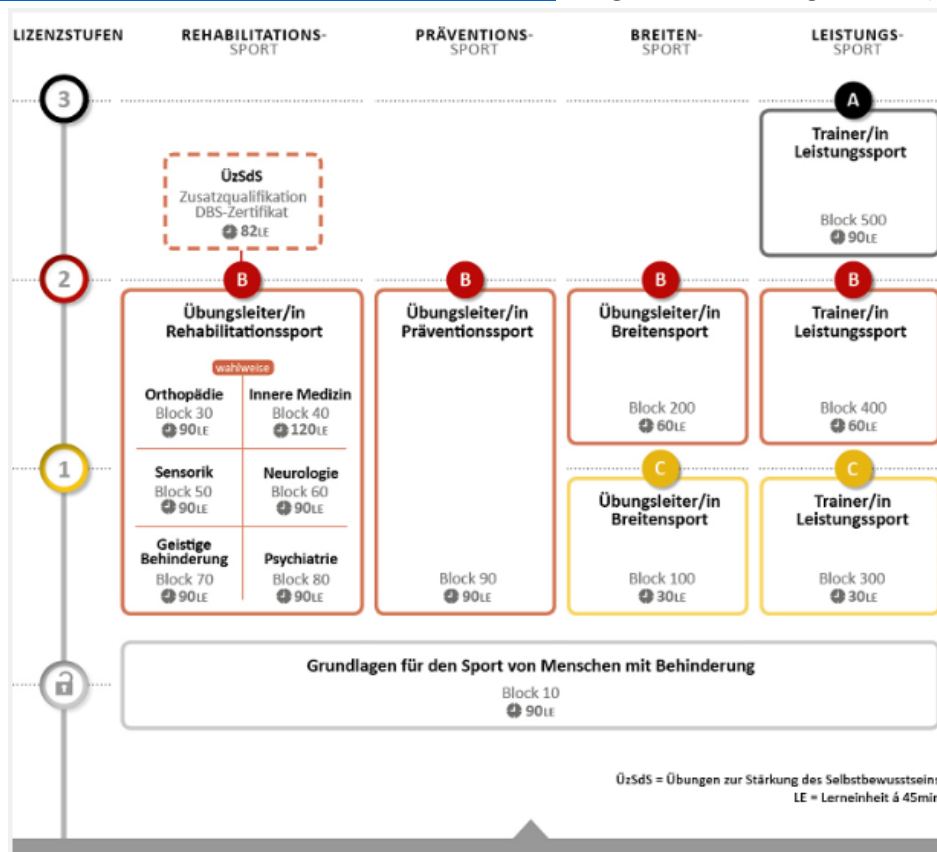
LIZENZSTUFEN

REHABILITATIONS-SPORT

PRÄVENTIONS-SPORT

BREITEN-SPORT

LEISTUNGS-SPORT

3

A

Trainer/in Leistungssport

Block 500
90LE

ÜzSdS
Zusatzqualifikation DBS-Zertifikat
82LE

2

B

Übungsleiter/in Rehabilitationssport

wahlweise

Orthopädie
Block 30
90LE

Innere Medizin
Block 40
120LE

Sensorik
Block 50
90LE

Neurologie
Block 60
90LE

Geistige Behinderung
Block 70
90LE

Psychiatrie
Block 80
90LE

B

Übungsleiter/in Präventionssport

Block 90
90LE

B

Übungsleiter/in Breitensport

Block 200
60LE

B

Trainer/in Leistungssport

Block 400
60LE

1

C

Übungsleiter/in Breitensport

Block 100
30LE

C

Trainer/in Leistungssport

Block 300
30LE

Grundlagen für den Sport von Menschen mit Behinderung
Block 10
90LE

ÜzSdS = Übungen zur Stärkung des Selbstbewusstseins
LE = Lerneinheit á 45min